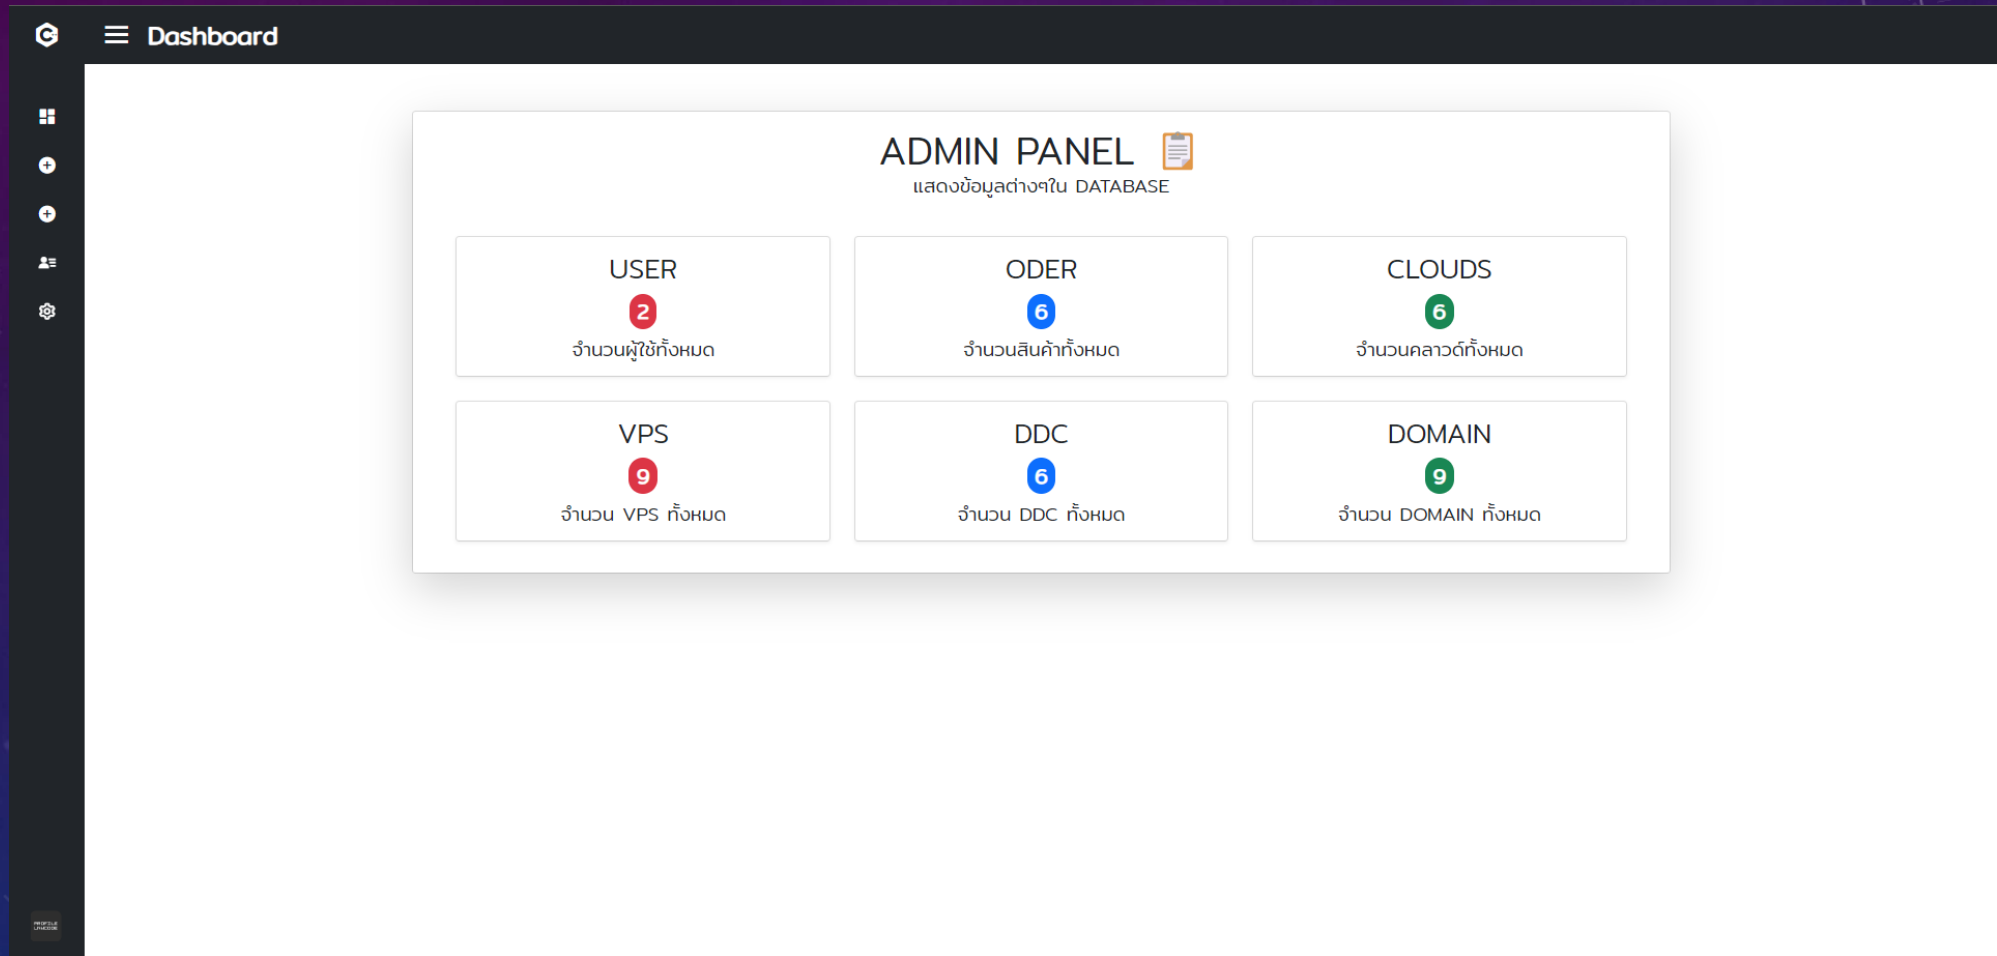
Dashboard

ADMIN PANEL

แสดงข้อมูลต่างๆใน DATABASE

USER
2
จำนวนผู้ใช้ทั้งหมด

ODER
6
จำนวนสินค้าทั้งหมด

CLOUDS
6
จำนวนคลาวด์ทั้งหมด

VPS
9
จำนวน VPS ทั้งหมด

DDC
6
จำนวน DDC ทั้งหมด

DOMAIN
9
จำนวน DOMAIN ทั้งหมด